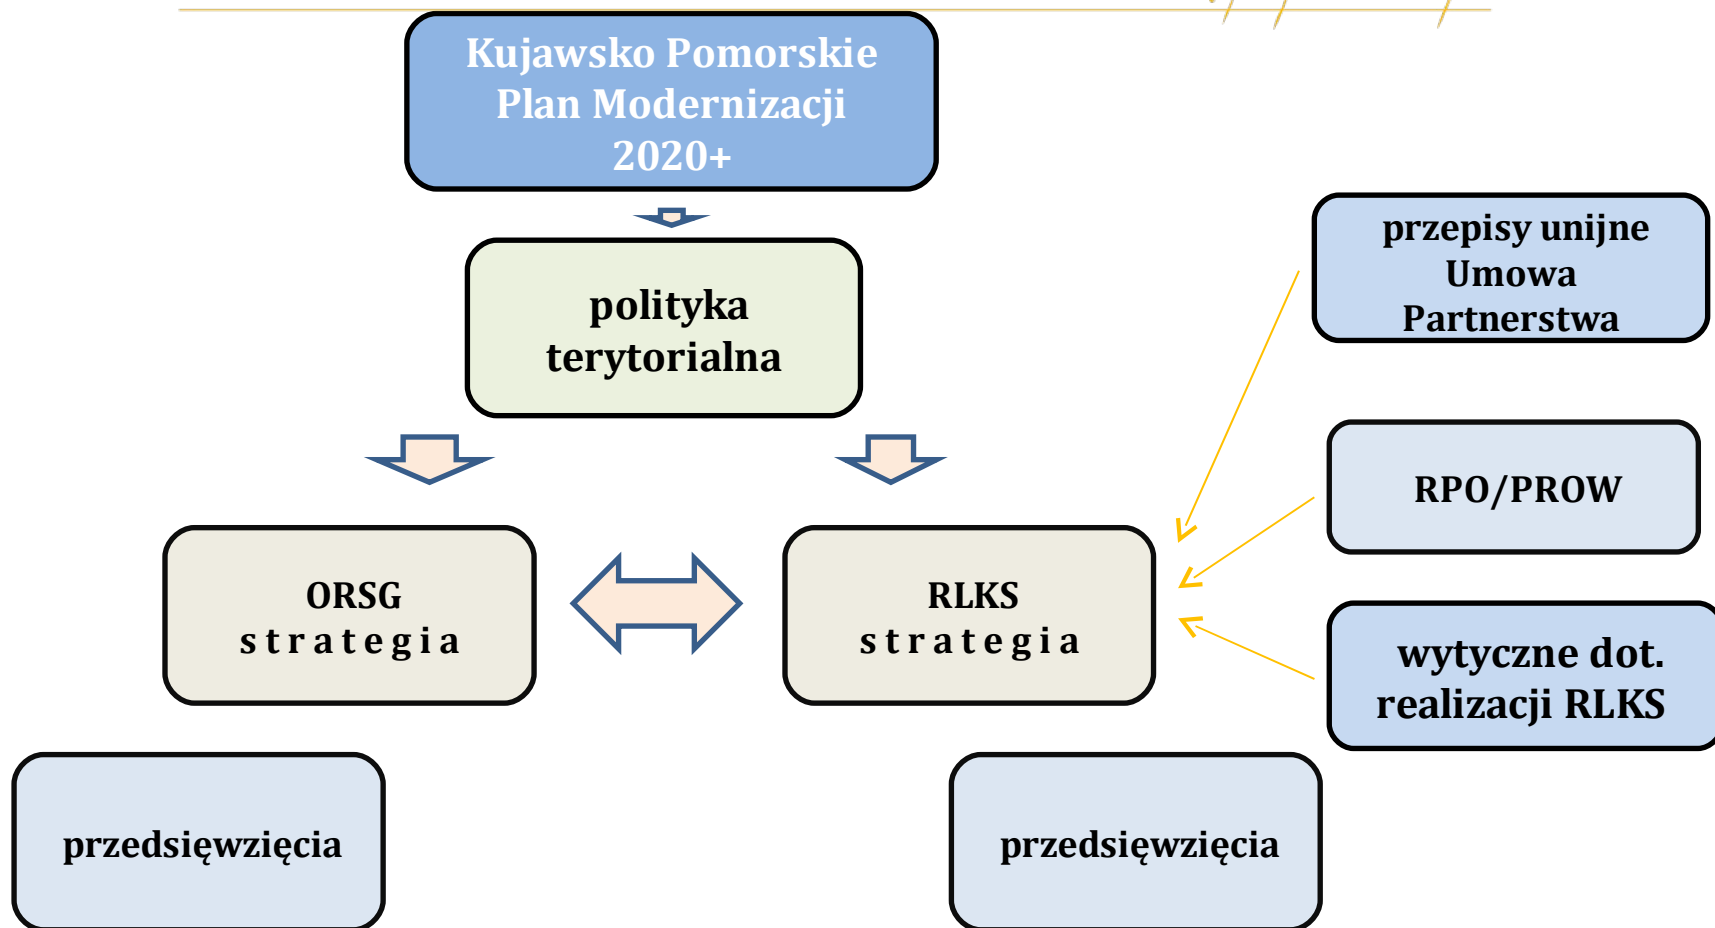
Kujawsko Pomorskie Plan Modernizacji 2020+

polityka terytorialna

przepisy unijne
Umowa
Partnerstwa

RPO/PROW

ORSG
strategia

RLKS
strategia

wytyczne dot. realizacji RLKS

przedsięwzięcia

przedsięwzięcia